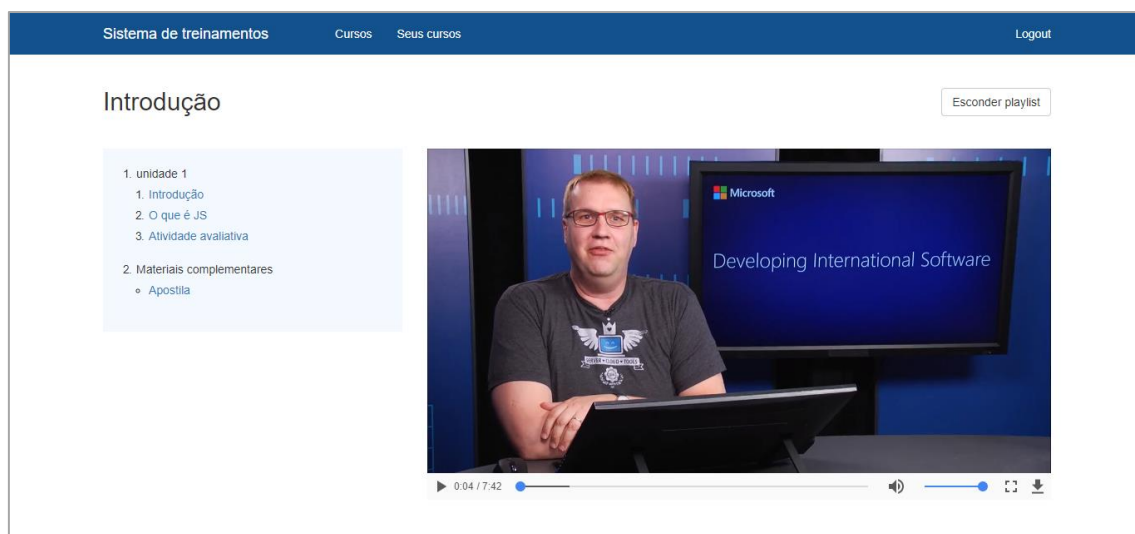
Sistema de treinamentos Cursos Seus cursos Logout

Introdução

Esconder playlist

1. unidade 1
1. Introdução
2. O que é JS
3. Atividade avaliativa

2. Materiais complementares
◦ Apostila

Microsoft

Developing International Software

0:04 / 7:42